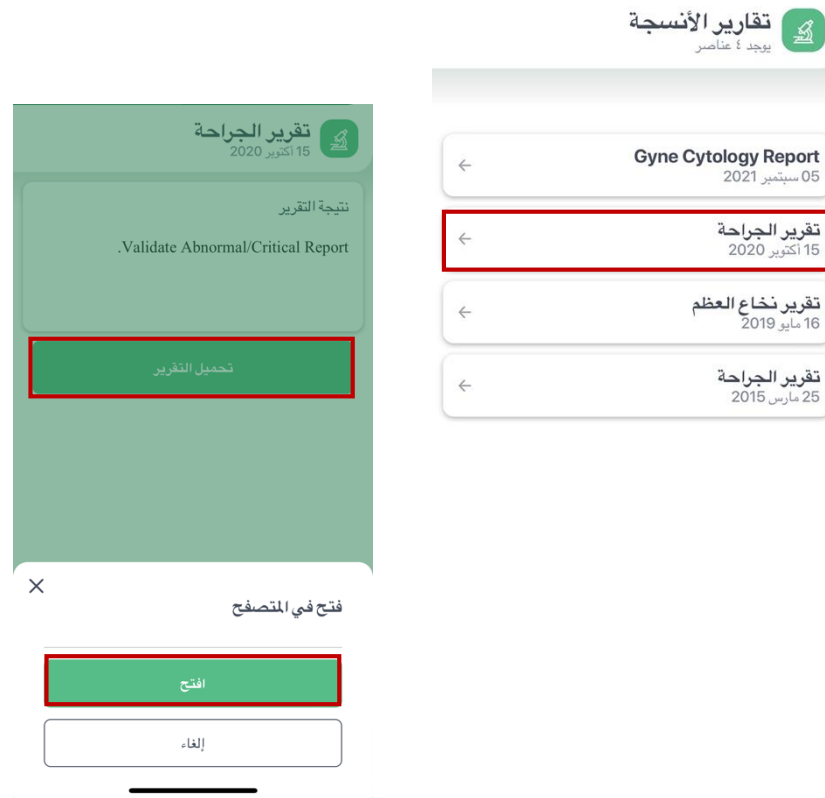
تقارير الأنسجة
يوجد ٤ عناصر

Gyne Cytology Report
05 سبتمبر 2021

تقرير الجراحة
15 أكتوبر 2020

تقرير نخاع العظم
16 مايو 2019

تقرير الجراحة
25 مارس 2015

تقرير الجراحة
15 أكتوبر 2020

نتيجة التقرير
Validate Abnormal/Critical Report.

تحميل التقرير

×
فتح في المتصفح

افتح

إلغاء